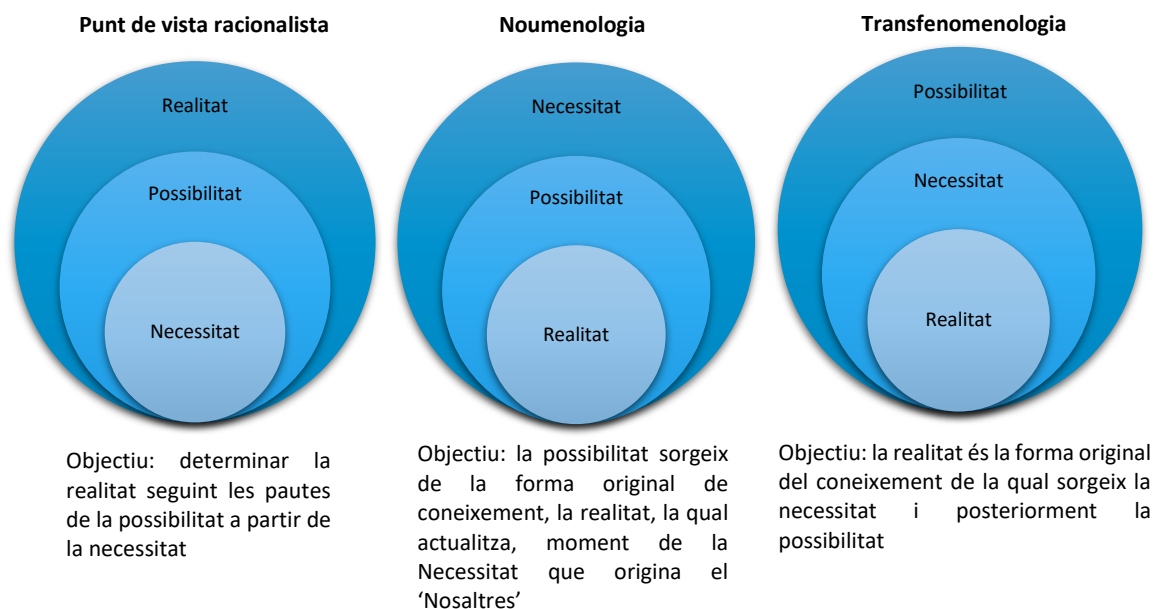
Punt de vista racionalista

Realitat

Possibilitat

Necessitat

Objectiu: determinar la realitat seguint les pautes de la possibilitat a partir de la necessitat

Noumenologia

Necessitat

Possibilitat

Realitat

Objectiu: la possibilitat sorgeix de la forma original de coneixement, la realitat, la qual actualitza, moment de la Necessitat que origina el 'Nosaltres'

Transfenomenologia

Possibilitat

Necessitat

Realitat

Objectiu: la realitat és la forma original del coneixement de la qual sorgeix la necessitat i posteriorment la possibilitat